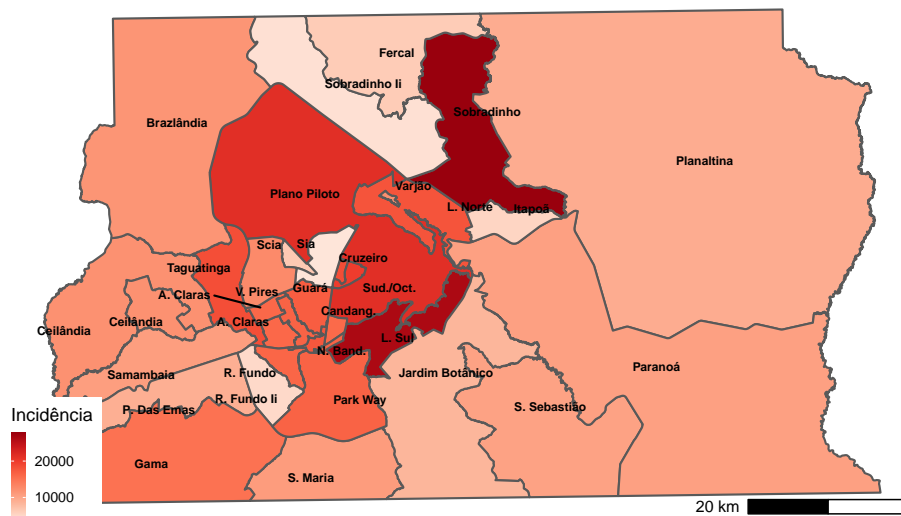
Fercal
Sobradinho Ii
Sobradinho
Brazlândia
Planaltina
Plano Piloto
Varjão
L. Norte
Itapoã
Scia
Sia
Taguatinga
Cruzeiro
A. Claras
V. Pires
Guará
Sud./Oct.
Ceilândia
Ceilândia
A. Claras
Candang.
L. Sul
N. Band.
Samambaia
R. Fundo
Jardim Botânico
Paranoá
P. Das Emas
R. Fundo Ii
Park Way
S. Sebastião
Incidência
20000
10000
Gama
S. Maria
20 km